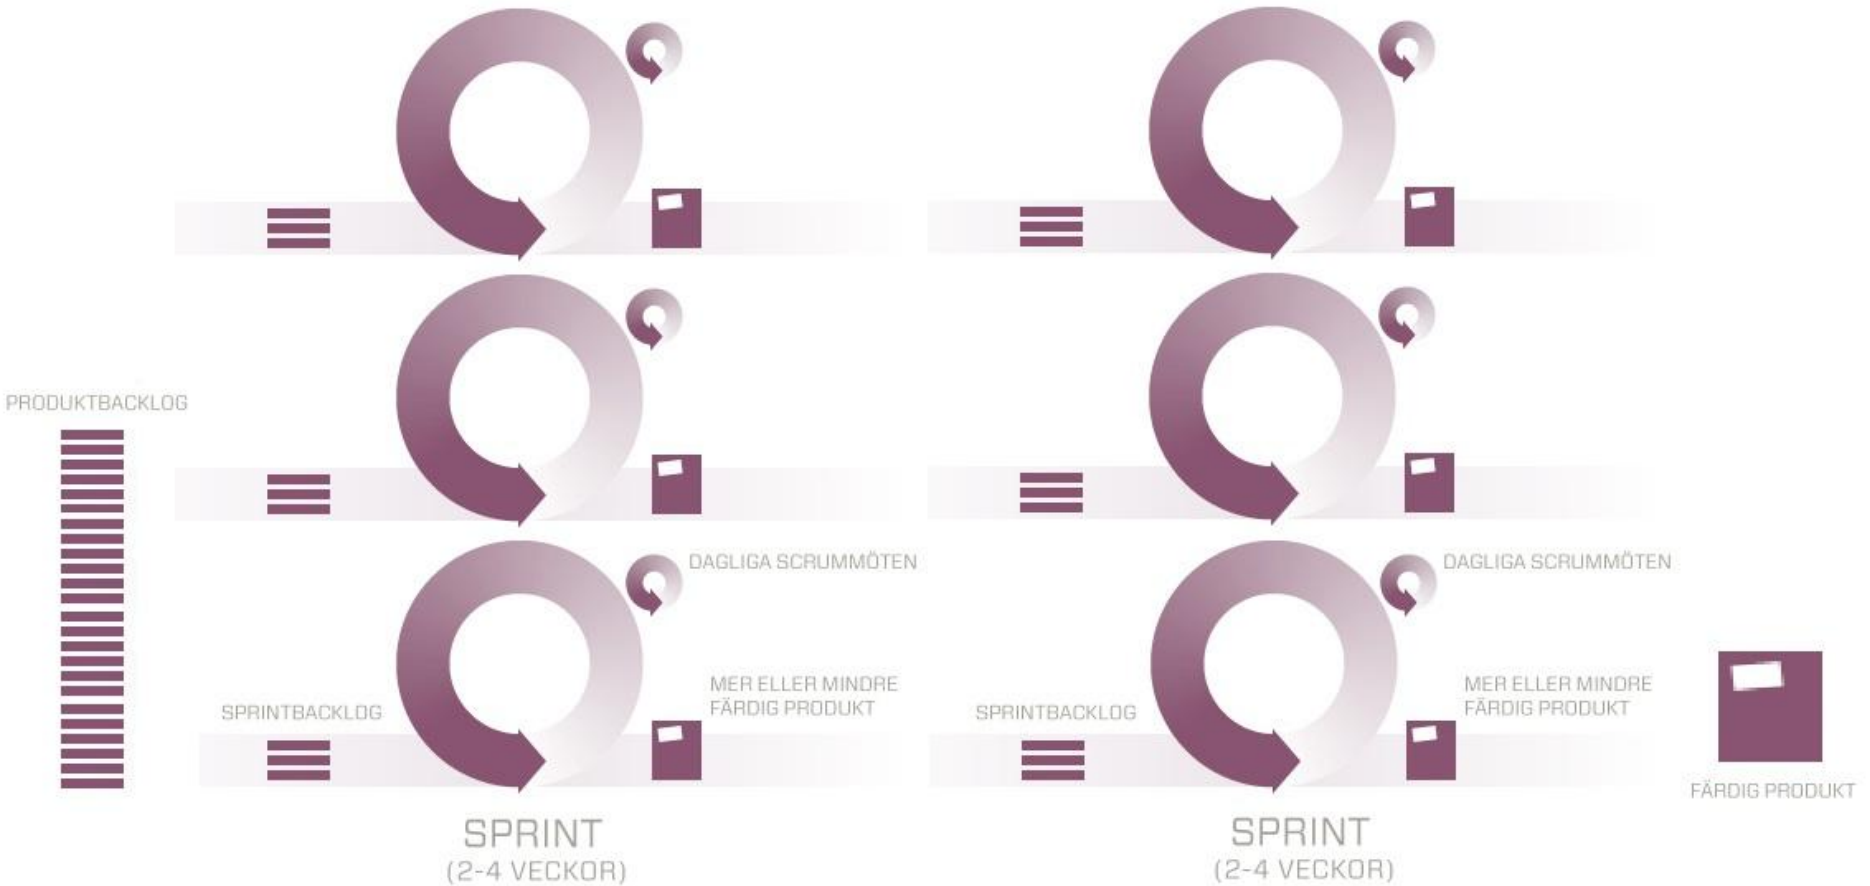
PRODUKTBACKLOG

DAGLIGA SCRUMMÖTEN

SPRINTBACKLOG

MER ELLER MINDRE FÄRDIG PRODUKT

SPRINT
(2-4 VECKOR)

DAGLIGA SCRUMMÖTEN

SPRINTBACKLOG

MER ELLER MINDRE FÄRDIG PRODUKT

SPRINT
(2-4 VECKOR)

FÄRDIG PRODUKT